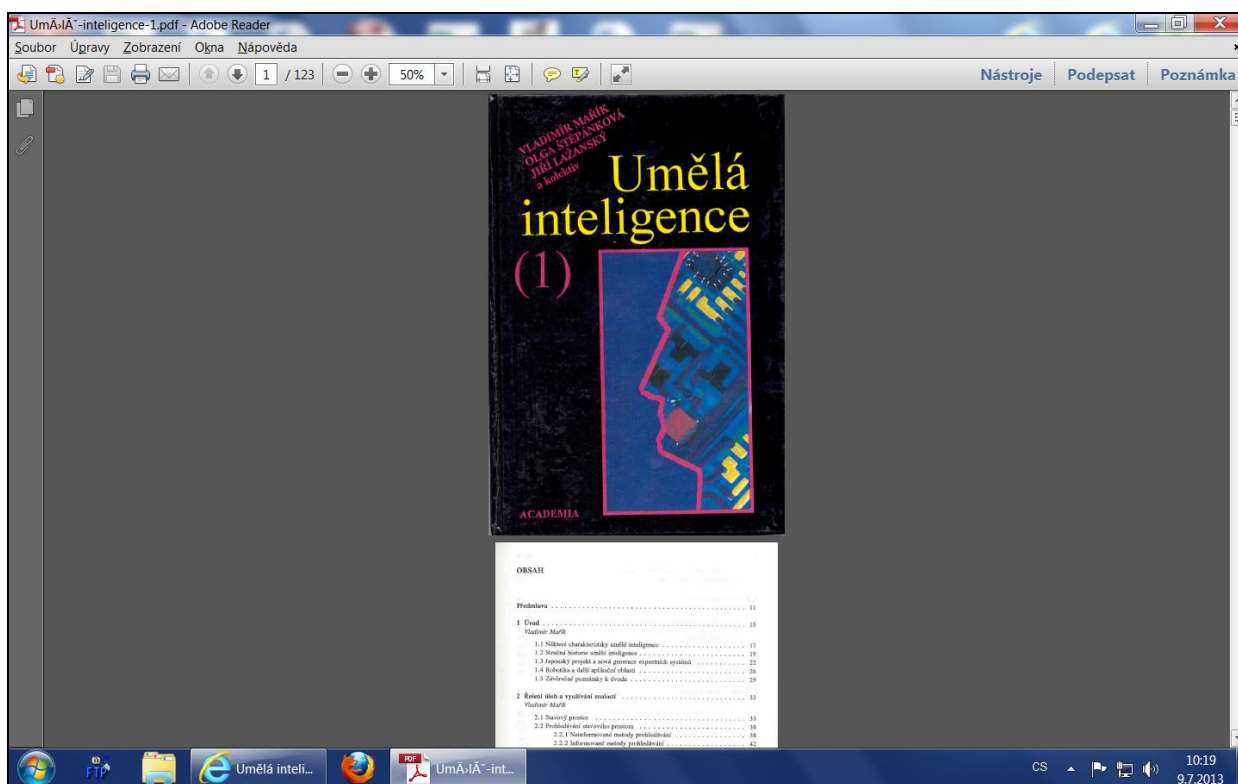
UmÄ›lĂ˘-inteligence-1.pdf - Adobe Reader

Soubor Úpravy Zobrazení Okna Nápověda

1 /123 50%

Nástroje Podepsat Poznámka

VLADIMÍR MAŘÍK
OLGA ŠTĚPÁNKOVÁ
JIŘÍ LAŽANSKÝ
a kolektiv

Umělá inteligence (1)

ACADEMIA

OBSAH

Předmluva ........................................ 11

1 Úvod ........................................ 15
Vladimír Mařík

1.1 Některé charakteristiky umělé inteligence ........................ 17
1.2 Stručná historie umělé inteligence ........................ 19
1.3 Japonský projekt a nová generace expertních systémů ........................ 22
1.4 Robotika a další aplikační oblasti ........................ 26
1.5 Závěrečné poznámky k úvodu ........................ 29

2 Řešení úloh a využívání znalostí ........................ 33
Vladimír Mařík

2.1 Stavový prostor ........................ 33
2.2 Prohledávání stavového prostoru ........................ 38
2.2.1 Neinformované metody prohledávání ........................ 38
2.2.2 Informované metody prohledávání ........................ 42

FTP

Umělá inteli...

UmÄ›lĂ˘-int...

CS

10:19
9.7.2013